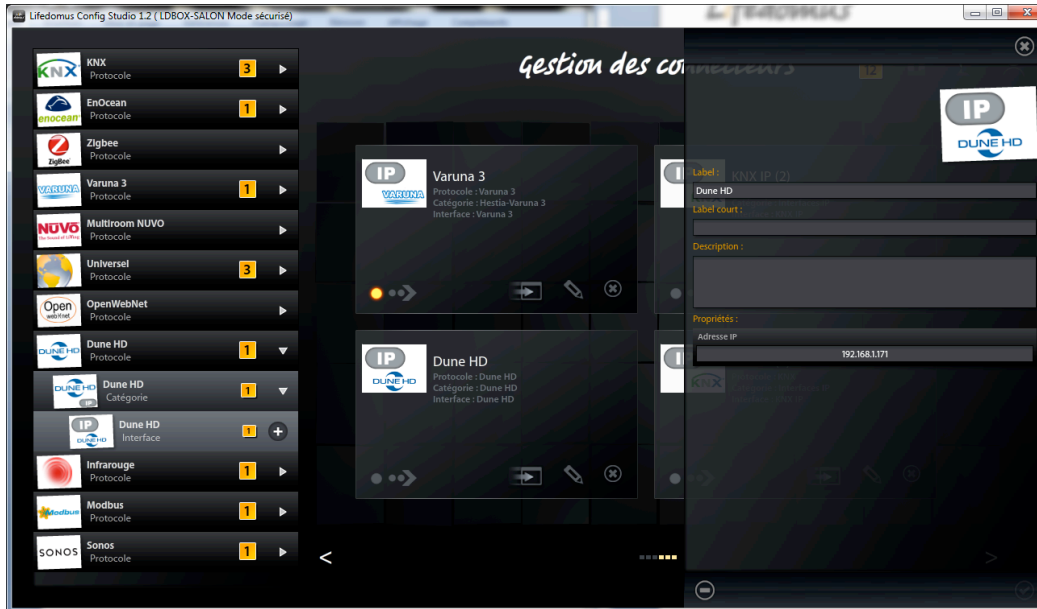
Lifedomus Config Studio 1.2 ( LDBOX-SALON Mode sécurisé)

KNX
Protocole
3

EnOcean
Protocole
1

Zigbee
Protocole

Varuna 3
Protocole
1

Multiroom NUVO
Protocole

Universel
Protocole
3

OpenWebNet
Protocole

Dune HD
Protocole
1

Dune HD
Catégorie
1

Dune HD
Interface
1

Infrarouge
Protocole
1

Modbus
Protocole
1

Sonos
Protocole
1

Gestion des co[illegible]

Varuna 3
Protocole : Varuna 3
Catégorie : Hestia-Varuna 3
Interface : Varuna 3

Dune HD
Protocole : Dune HD
Catégorie : Dune HD
Interface : Dune HD

KNX IP (2)

Label :
Dune HD
Label court :
Description :
Propriétés :
Adresse IP
192.168.1.171